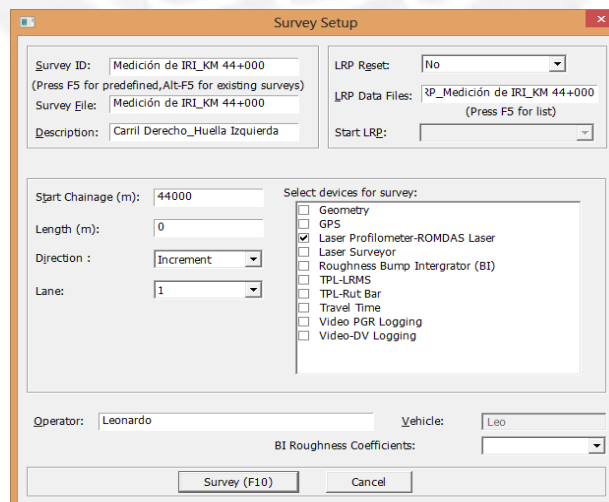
Survey Setup

Survey ID: Medición de IRI_KM 44+000
(Press F5 for predefined,Alt-F5 for existing surveys)
Survey File: Medición de IRI_KM 44+000
Description: Carril Derecho_Huella Izquierda

LRP Reset: No
LRP Data Files: RP_Medición de IRI_KM 44+000
(Press F5 for list)
Start LRP:

Start Chainage (m): 44000
Length (m): 0
Direction : Increment
Lane: 1

Select devices for survey:
Geometry
GPS
Laser Profilometer-ROMDAS Laser
Laser Surveyor
Roughness Bump Intergrator (BI)
TPL-LRMS
TPL-Rut Bar
Travel Time
Video PGR Logging
Video-DV Logging

Operator: Leonardo
Vehicle: Leo
BI Roughness Coefficients:

Survey (F10)
Cancel